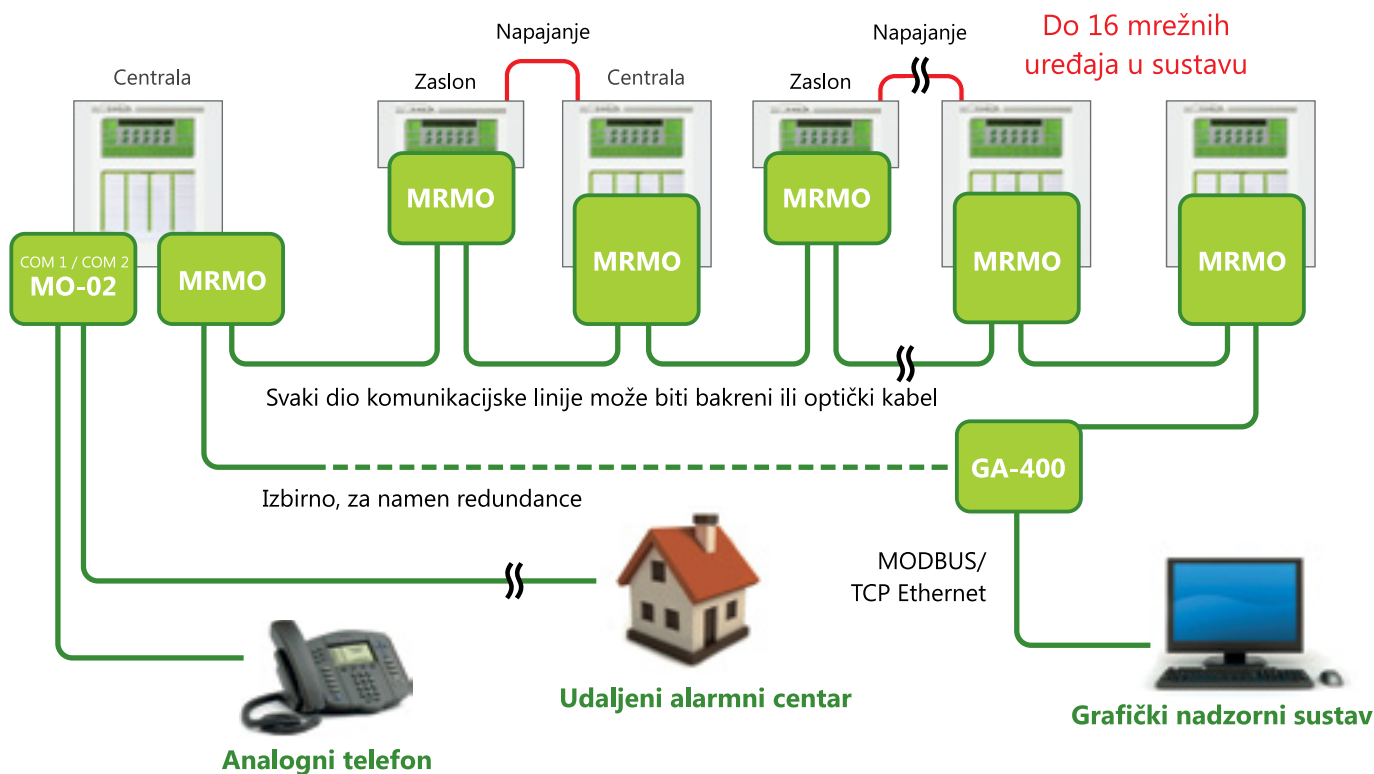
Napajanje

Napajanje

Do 16 mrežnih uređaja u sustavu

Centrala

Zaslon

Centrala

Zaslon

COM 1 / COM 2
MO-02

MRMO

MRMO

MRMO

MRMO

MRMO

MRMO

Svaki dio komunikacijske linije može biti bakreni ili optički kabel

GA-400

Izbirno, za namen redundance

MODBUS/
TCP Ethernet

Udaljeni alarmni centar

Grafički nadzorni sustav

Analogni telefon